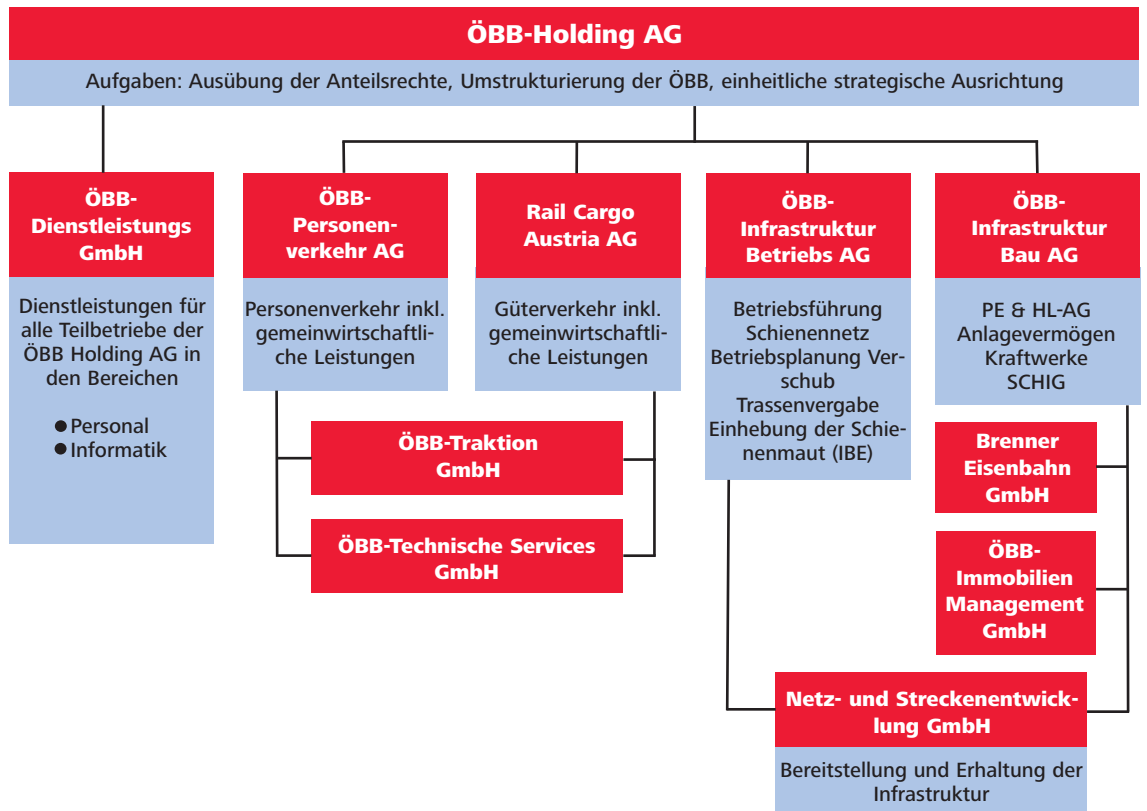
ÖBB-Holding AG

Aufgaben: Ausübung der Anteilsrechte, Umstrukturierung der ÖBB, einheitliche strategische Ausrichtung

ÖBB-Dienstleistungs GmbH

Dienstleistungen für alle Teilbetriebe der ÖBB Holding AG in den Bereichen

● Personal
● Informatik

ÖBB-Personenverkehr AG

Personenverkehr inkl. gemeinwirtschaftliche Leistungen

Rail Cargo Austria AG

Güterverkehr inkl. gemeinwirtschaftliche Leistungen

ÖBB-Infrastruktur Betriebs AG

Betriebsführung Schienennetz Betriebsplanung Verschub Trassenvergabe Einhebung der Schienenmaut (IBE)

ÖBB-Infrastruktur Bau AG

PE & HL-AG Anlagevermögen Kraftwerke SCHIG

ÖBB-Traktion GmbH

ÖBB-Technische Services GmbH

Brenner Eisenbahn GmbH

ÖBB-Immobilien Management GmbH

Netz- und Streckenentwicklung GmbH

Bereitstellung und Erhaltung der Infrastruktur